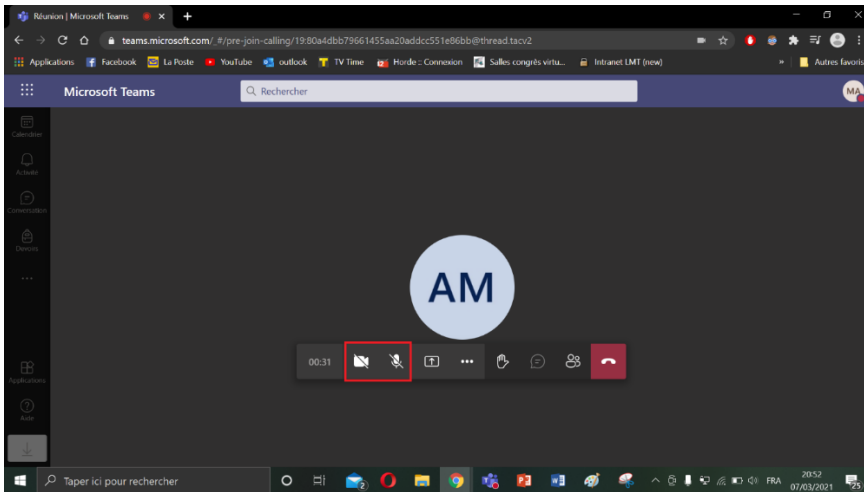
Réunion | Microsoft Teams

teams.microsoft.com/_#/pre-join-calling/19:80a4dbb79661455aa20addcc551e86bb@thread.tacv2

Applications Facebook La Poste YouTube outlook TV Time Horde :: Connexion Salles congrès virtu... Intranet LMT (new) Autres favoris

Microsoft Teams

Rechercher

MA

Calendrier

Activité

Conversation

Devoirs

...

Applications

Aide

AM

00:31

Taper ici pour rechercher

FRA 20:52 07/03/2021